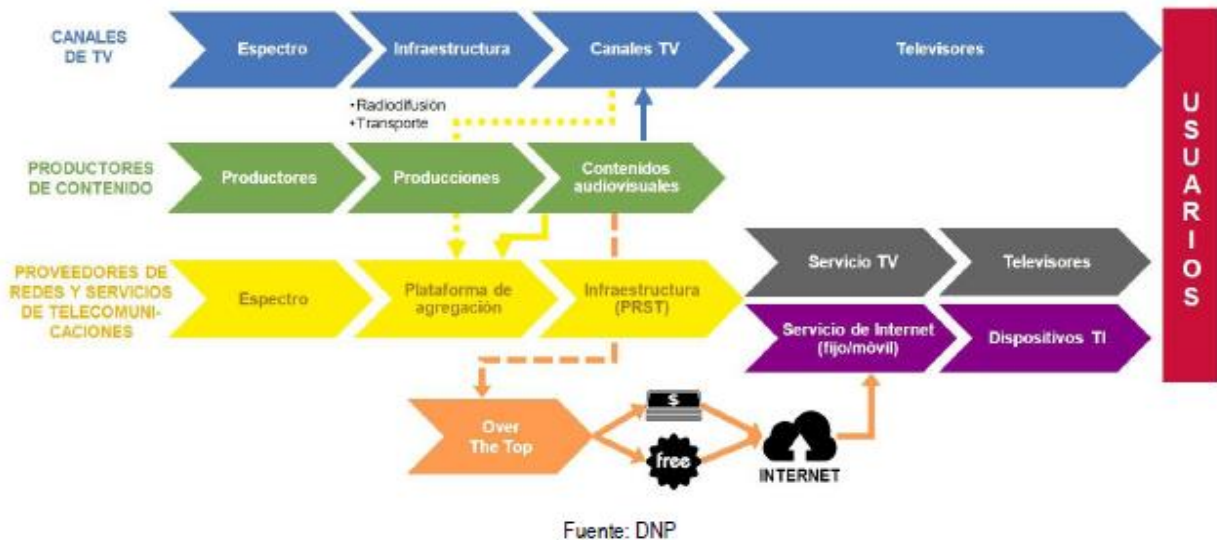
CANALES DE TV

Espectro

Infraestructura

Canales TV

Televisores

USUARIOS

•Radiodifusión
•Transporte

PRODUCTORES DE CONTENIDO

Productores

Producciones

Contenidos audiovisuales

PROVEEDORES DE REDES Y SERVICIOS DE TELECOMUNICACIONES

Espectro

Plataforma de agregación

Infraestructura (PRST)

Servicio TV

Televisores

Servicio de Internet (fijo/móvil)

Dispositivos TI

Over The Top

$

free

INTERNET

Fuente: DNP